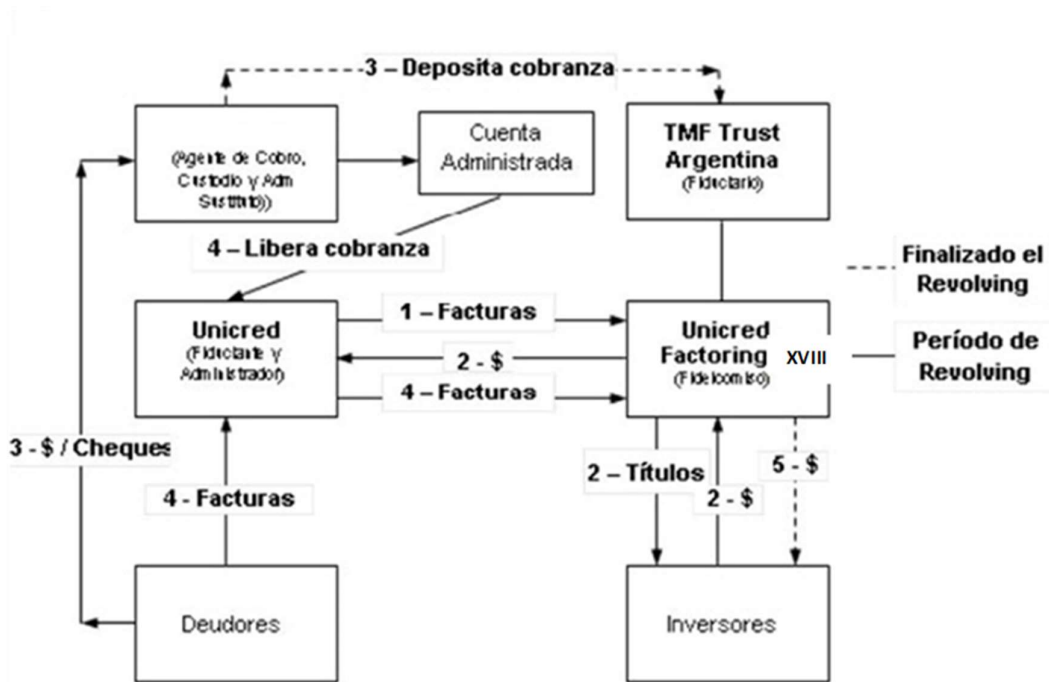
3 – Deposita cobranza

(Agente de Cobro, Custodio y Adm Sustituto))

Cuenta Administrada

TMF Trust Argentina
(Fiduciario)

4 – Libera cobranza

Finalizado el Revolving

Unicred
(Fiduciante y Administrador)

1 – Facturas

2 - $

4 – Facturas

Unicred Factoring XVIII
(Fideicomiso)

Período de Revolving

3 - $ / Cheques

4 - Facturas

2 – Títulos

2 - $

5 - $

Deudores

Inversores